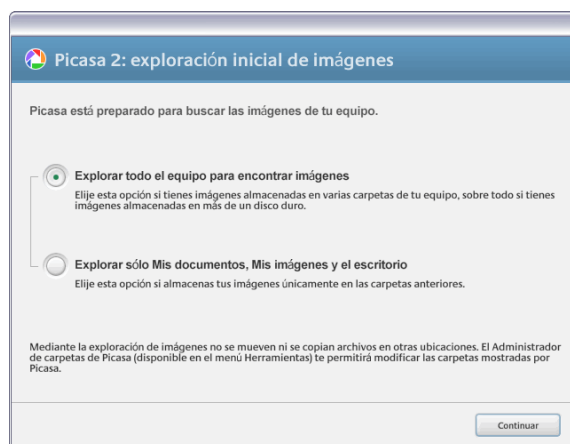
Picasa 2: exploración inicial de imágenes

Picasa está preparado para buscar las imágenes de tu equipo.

Explorar todo el equipo para encontrar imágenes
Elije esta opción si tienes imágenes almacenadas en varias carpetas de tu equipo, sobre todo si tienes imágenes almacenadas en más de un disco duro.

Explorar sólo Mis documentos, Mis imágenes y el escritorio
Elije esta opción si almacenas tus imágenes únicamente en las carpetas anteriores.

Mediante la exploración de imágenes no se mueven ni se copian archivos en otras ubicaciones. El Administrador de carpetas de Picasa (disponible en el menú Herramientas) te permitirá modificar las carpetas mostradas por Picasa.

Continuar